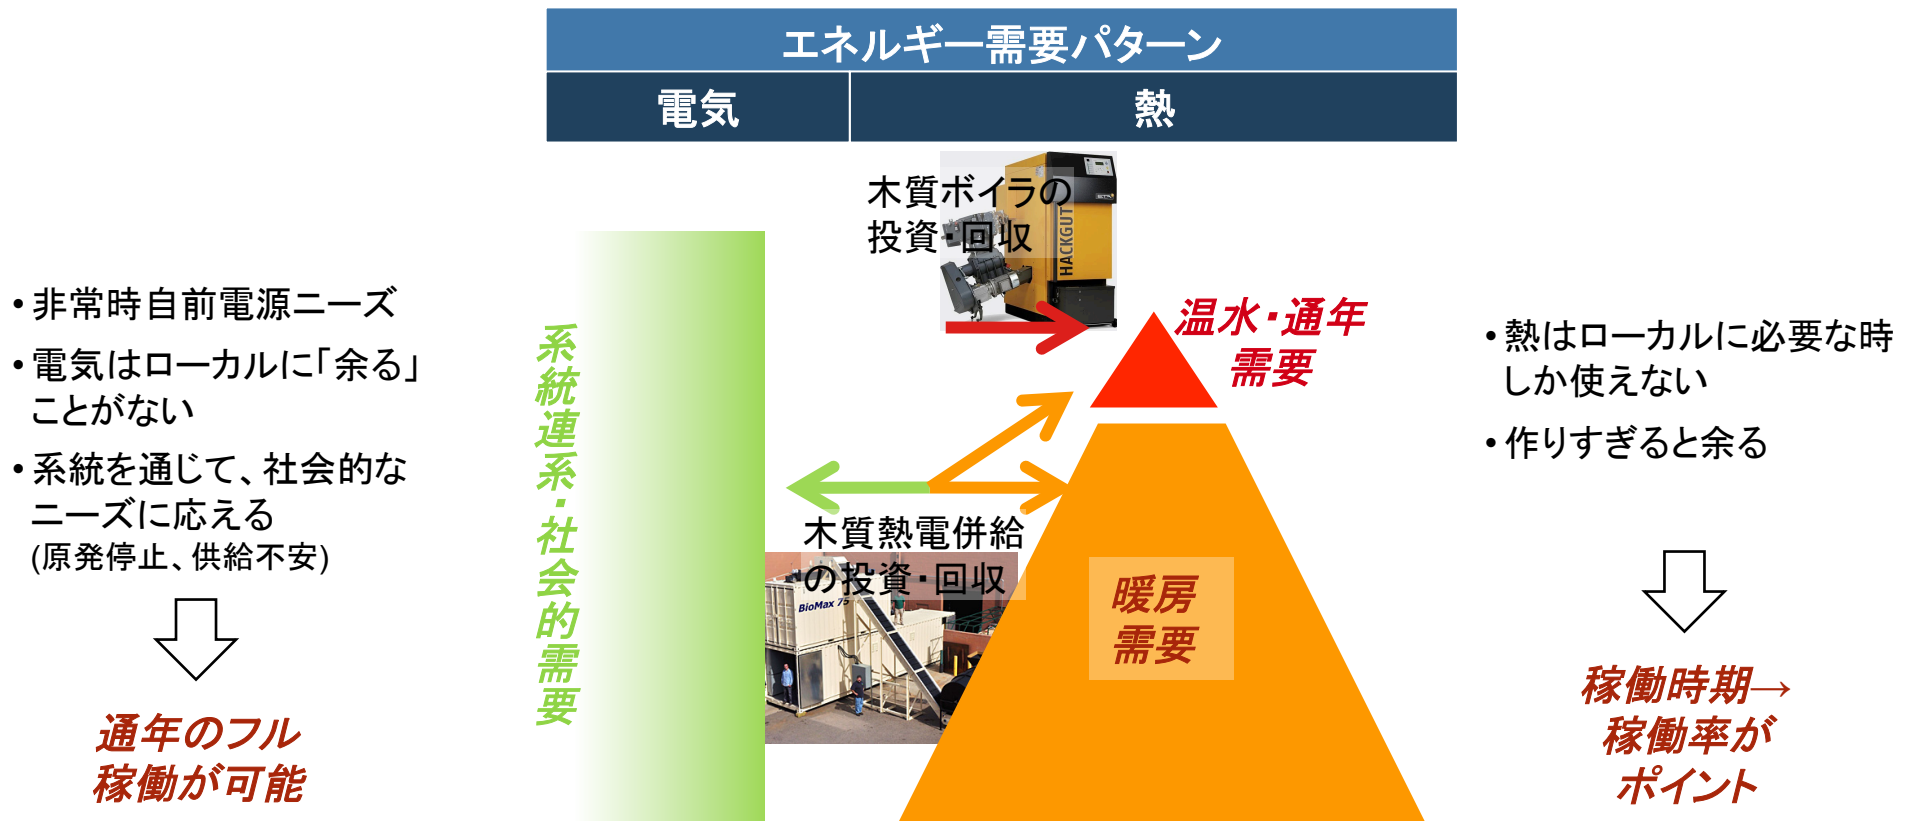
エネルギー需要パターン

| 電気 | 熱 |
|---|---|

・非常時自前電源ニーズ

・電気はローカルに「余る」ことがない

・系統を通じて、社会的なニーズに応える
(原発停止、供給不安)

通年のフル稼働が可能

系統連系・社会的需要

木質ボイラの投資・回収

HACKGUT

温水・通年需要

木質熱電併給の投資・回収

BioMax 75

暖房需要

・熱はローカルに必要な時しか使えない

・作りすぎると余る

稼働時期→稼働率がポイント